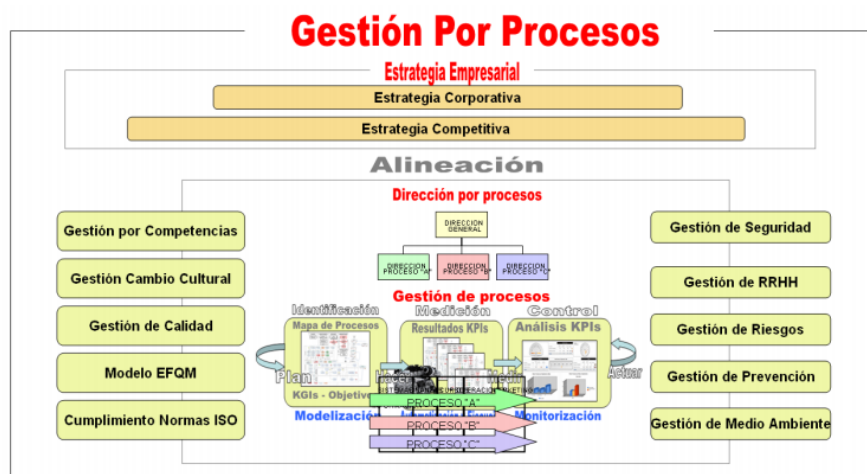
Gestión Por Procesos

Estrategia Empresarial

Estrategia Corporativa

Estrategia Competitiva

Alineación

Dirección por procesos

DIRECCION GENERAL

DIRECCION PROCESO "A"

DIRECCION PROCESO "B"

DIRECCION PROCESO "C"

Gestión de procesos

Identificación

Medición

Control

Mapa de Procesos

Resultados KPIs

Análisis KPIs

Plan

Actuar

KGIs - Objetivos

Modelización

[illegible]

Monitorización

PROCESO "A"

PROCESO "B"

PROCESO "C"

Gestión por Competencias

Gestión Cambio Cultural

Gestión de Calidad

Modelo EFQM

Cumplimiento Normas ISO

Gestión de Seguridad

Gestión de RRHH

Gestión de Riesgos

Gestión de Prevención

Gestión de Medio Ambiente